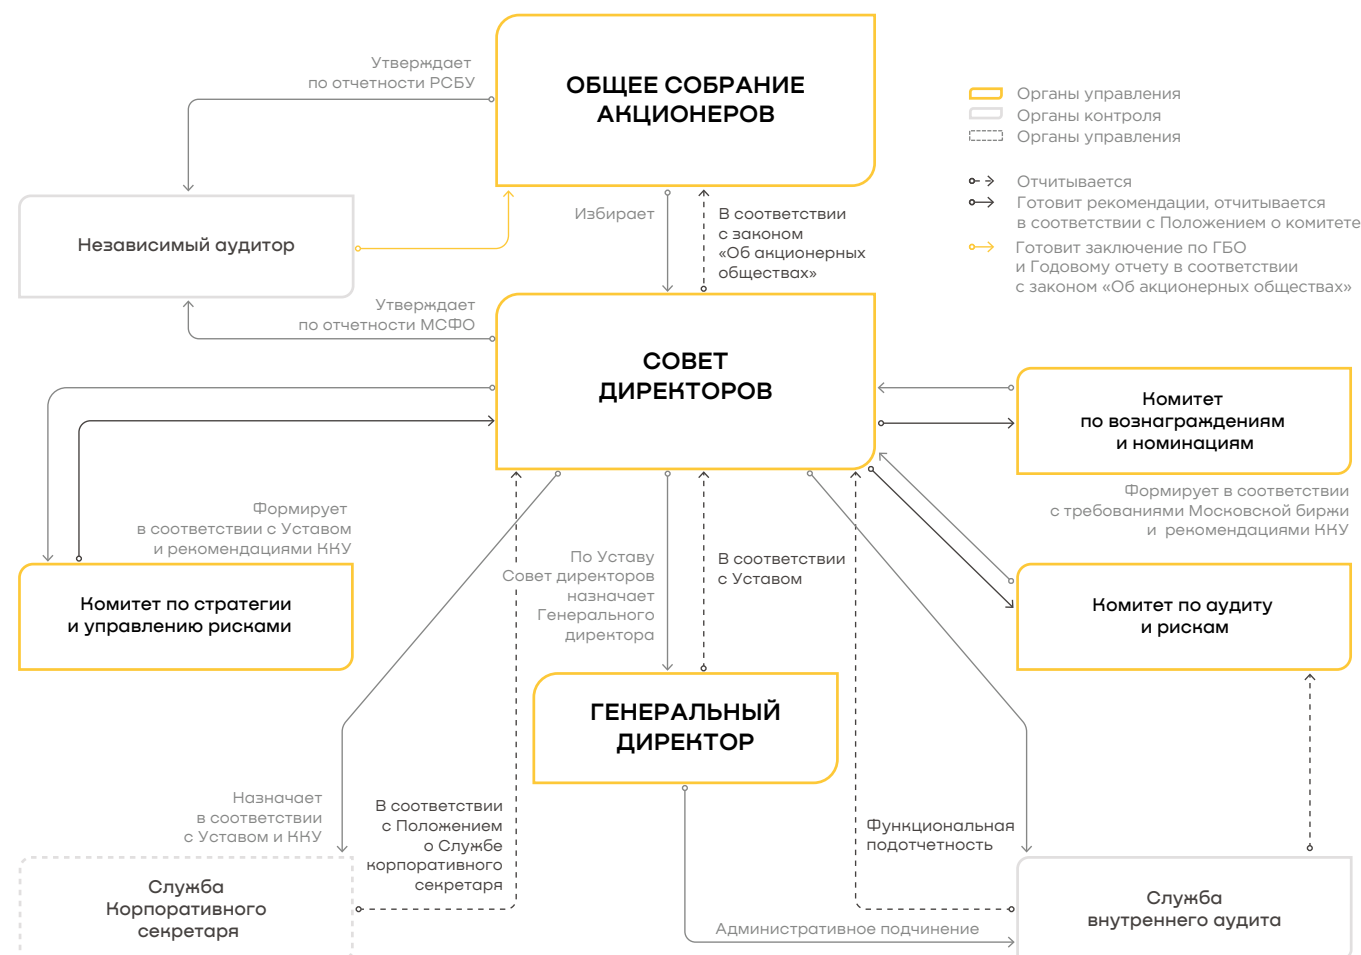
ОБЩЕЕ СОБРАНИЕ АКЦИОНЕРОВ

Органы управления
Органы контроля
Органы управления

Отчитывается
Готовит рекомендации, отчитывается в соответствии с Положением о комитете
Готовит заключение по ГБО и Годовому отчету в соответствии с законом «Об акционерных обществах»

Утверждает по отчетности РСБУ

Независимый аудитор

Избирает

В соответствии с законом «Об акционерных обществах»

Утверждает по отчетности МСФО

СОВЕТ ДИРЕКТОРОВ

Комитет по вознаграждениям и номинациям

Формирует в соответствии с требованиями Московской биржи и рекомендациями ККУ

Формирует в соответствии с Уставом и рекомендациями ККУ

Комитет по стратегии и управлению рисками

По Уставу Совет директоров назначает Генерального директора

В соответствии с Уставом

Комитет по аудиту и рискам

ГЕНЕРАЛЬНЫЙ ДИРЕКТОР

Назначает в соответствии с Уставом и ККУ

В соответствии с Положением о Службе корпоративного секретаря

Функциональная подотчетность

Служба Корпоративного секретаря

Административное подчинение

Служба внутреннего аудита